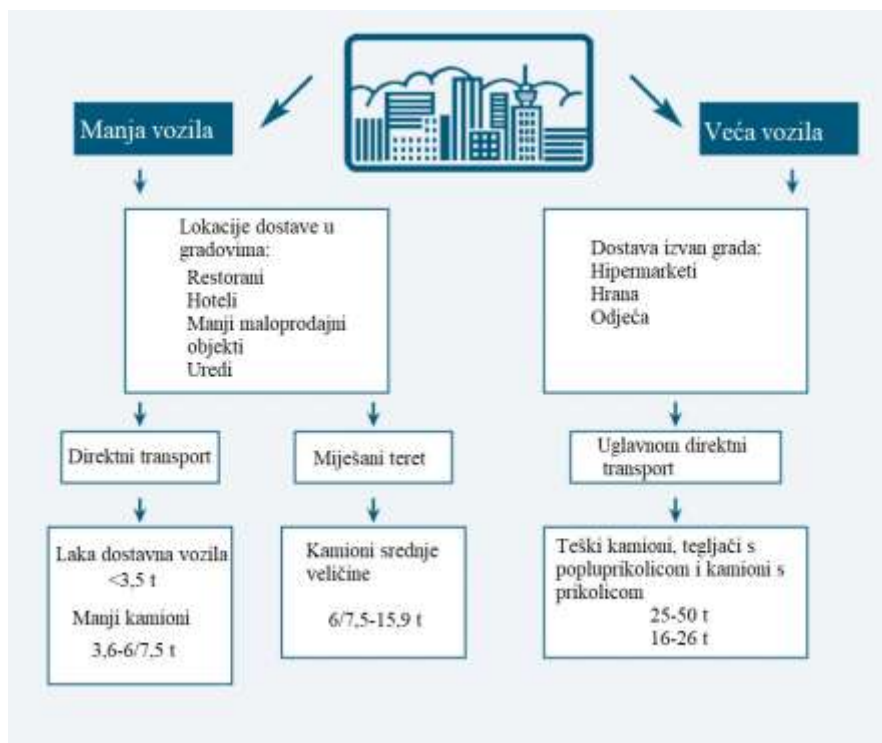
Manja vozila

Veća vozila

Lokacije dostave u gradovima:
Restorani
Hoteli
Manji maloprodajni objekti
Uredi

Dostava izvan grada:
Hipermarketi
Hrana
Odjeća

Direktni transport

Miješani teret

Uglavnom direktni transport

Laka dostavna vozila <3,5 t
Manji kamioni
3,6-6/7,5 t

Kamioni srednje veličine
6/7,5-15,9 t

Teški kamioni, tegljači s popluprikolicom i kamioni s prikolicom
25-50 t
16-26 t